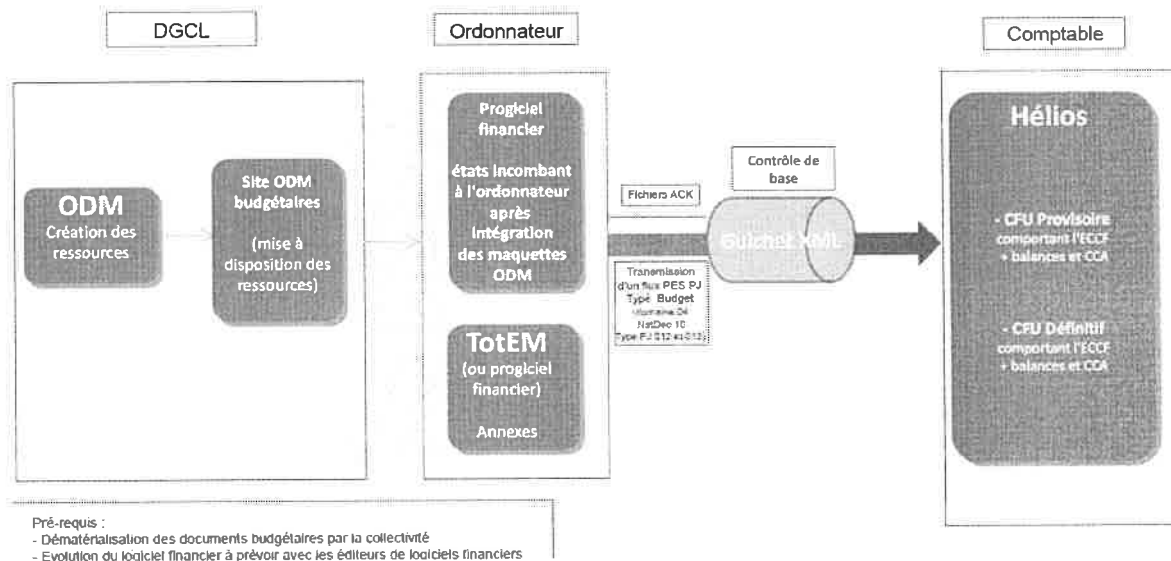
DGCL

Ordonnateur

Comptable

ODM
Création des ressources

Site ODM budgétaires

(mise à disposition des ressources)

Progiciel financier

états incombant à l'ordonnateur après intégration des maquettes ODM

TotEM
(ou progiciel financier)

Annexes

Fichiers ACK

Contrôle de base

Guichet XML

Transmission d'un flux PES PJ Type Budget Domaine 04 NatDoc 10 Type PJ 012 et 013

Hélios

- CFU Provisoire comportant l'ECCF + balances et CCA

- CFU Définitif comportant l'ECCF + balances et CCA

Pré-requis :
- Dématérialisation des documents budgétaires par la collectivité
- Evolution du logiciel financier à prévoir avec les éditeurs de logiciels financiers